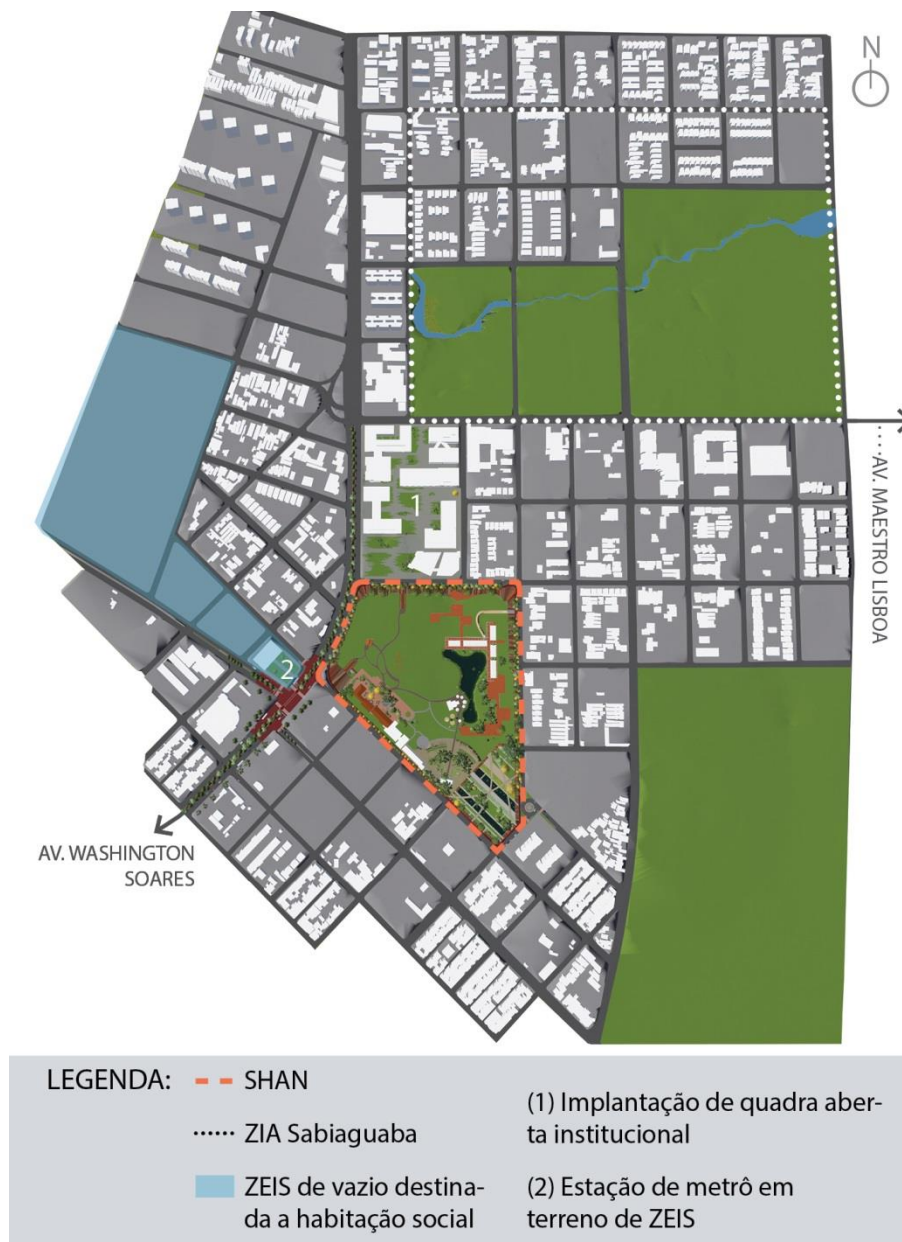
N

AV. MAESTRO LISBOA

1

2

AV. WASHINGTON SOARES

LEGENDA: SHAN

ZIA Sabiaguaba

ZEIS de vazio destinada a habitação social

(1) Implantação de quadra aberta institucional

(2) Estação de metrô em terreno de ZEIS